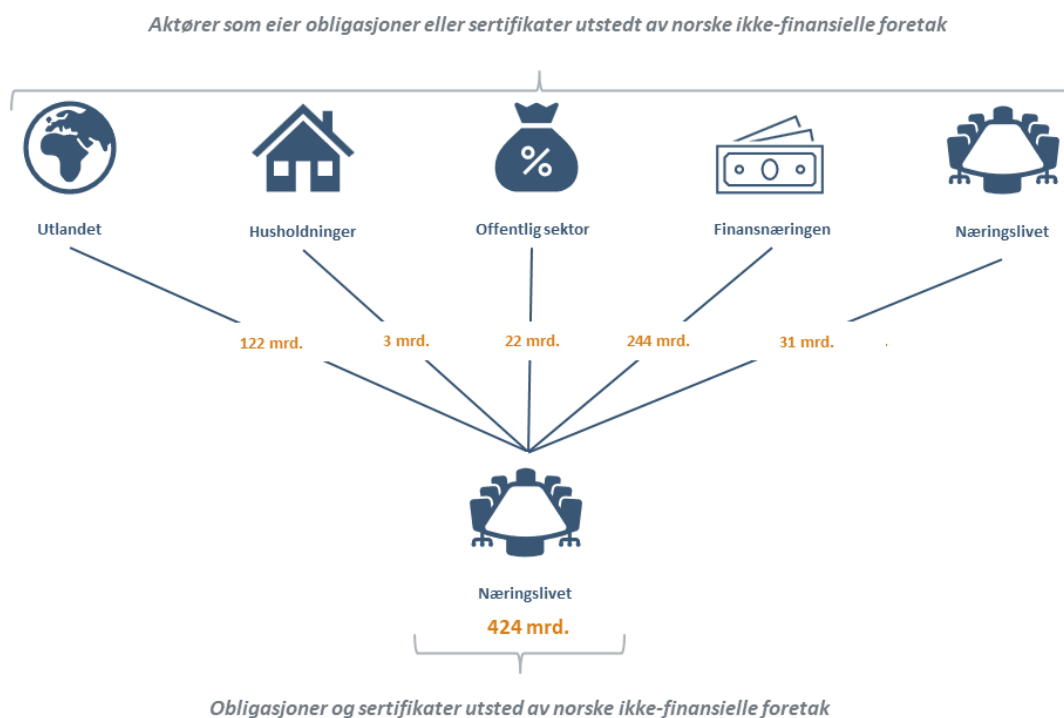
Aktører som eier obligasjoner eller sertifikater utstedt av norske ikke-finansielle foretak

Utlandet

Husholdninger

Offentlig sektor

Finansnæringen

Næringslivet

122 mrd.

3 mrd.

22 mrd.

244 mrd.

31 mrd.

Næringslivet

424 mrd.

Obligasjoner og sertifikater utsted av norske ikke-finansielle foretak